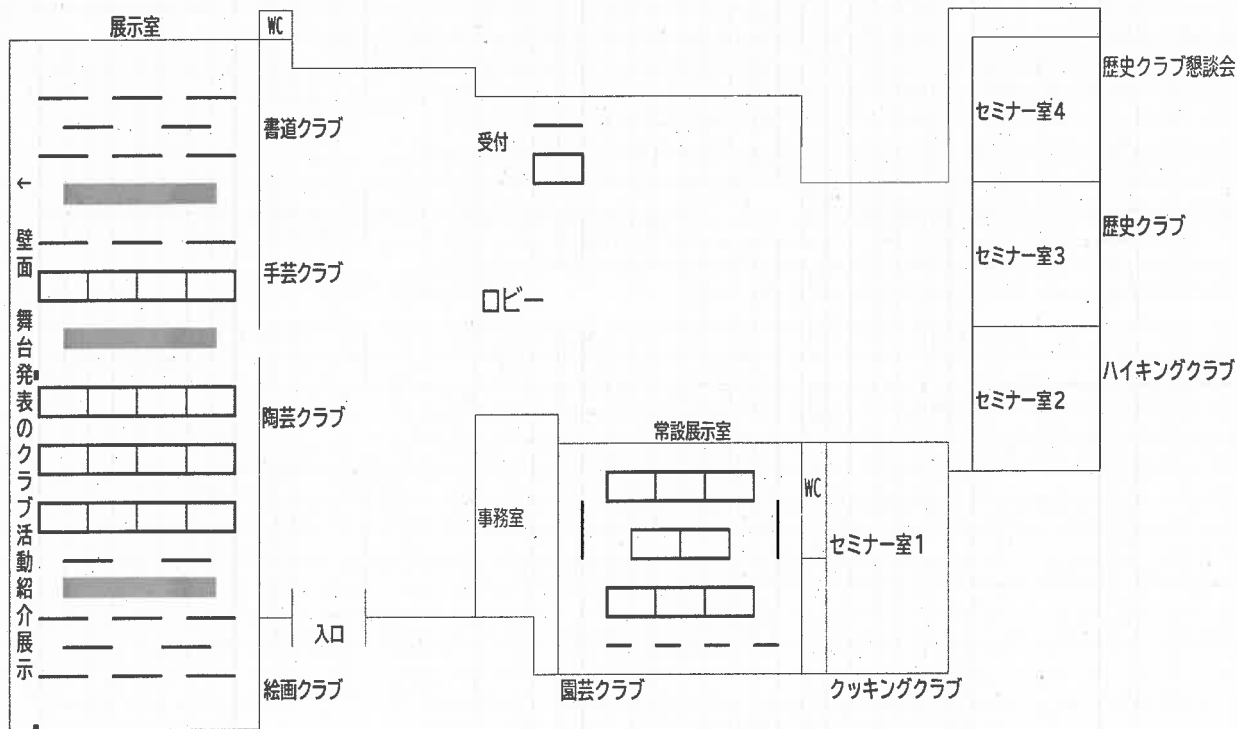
展示室

WC

書道クラブ

受付

歴史クラブ懇談会

セミナー室4

←
壁面
舞台発表のクラブ活動紹介展示

歴史クラブ

セミナー室3

手芸クラブ

ロビー

ハイキングクラブ

セミナー室2

陶芸クラブ

常設展示室

WC

事務室

セミナー室1

入口

絵画クラブ

園芸クラブ

クッキングクラブ